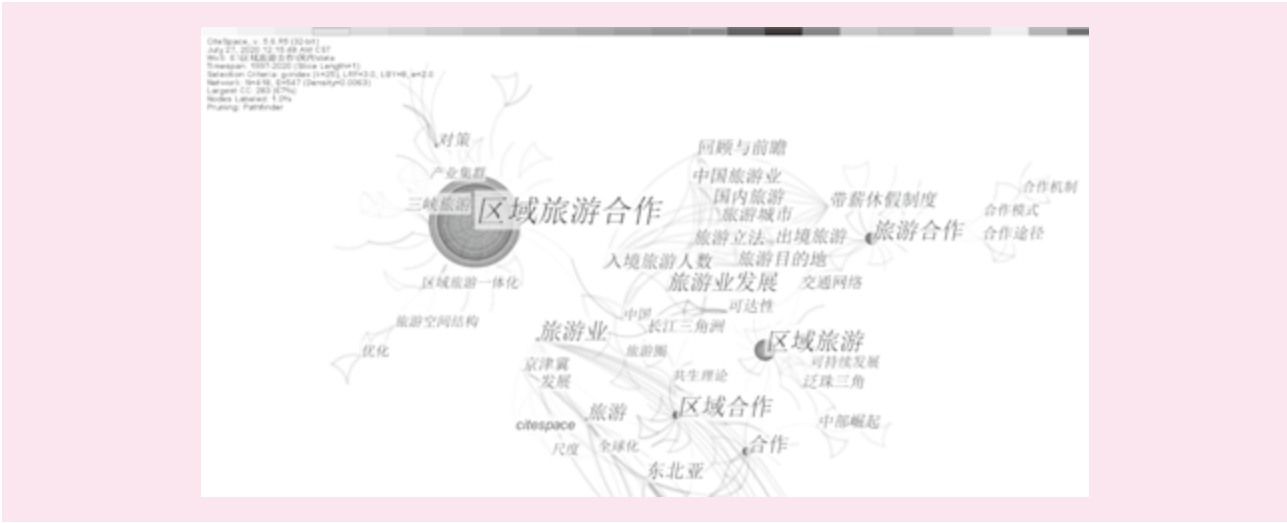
CiteSpace, v. 5.6.R5 (32-bit)
July 27, 2020 12:15:49 AM CST
WoS: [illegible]
Timespan: 1997-2020 (Slice Length=1)
Selection Criteria: g-index (k=25), LRF=3.0, LBY=8, e=2.0
Network: N=418, E=547 (Density=0.0063)
Largest CC: 283 (67%)
Nodes Labeled: 1.0%
Pruning: Pathfinder

对策
产业集群
三峡旅游
区域旅游合作
区域旅游一体化
旅游空间结构
优化
回顾与前瞻
中国旅游业
国内旅游
旅游城市
带薪休假制度
旅游立法
出境旅游
旅游合作
合作机制
合作模式
合作途径
入境旅游人数
旅游目的地
旅游业发展
交通网络
可达性
中国
长江三角洲
旅游业
区域旅游
京津冀
旅游圈
可持续发展
发展
共生理论
泛珠三角
旅游
区域合作
中部崛起
citespace
全球化
合作
尺度
东北亚